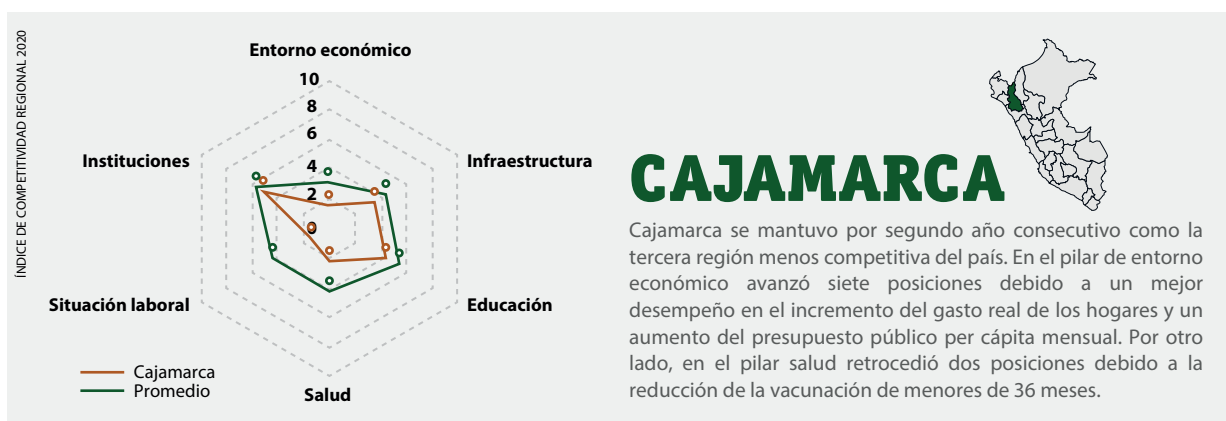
ÍNDICE DE COMPETITIVIDAD REGIONAL 2020

Entorno económico

10
8
6
4
2
0

Infraestructura

Educación

Salud

Situación laboral

Instituciones

Cajamarca
Promedio

CAJAMARCA

Cajamarca se mantuvo por segundo año consecutivo como la tercera región menos competitiva del país. En el pilar de entorno económico avanzó siete posiciones debido a un mejor desempeño en el incremento del gasto real de los hogares y un aumento del presupuesto público per cápita mensual. Por otro lado, en el pilar salud retrocedió dos posiciones debido a la reducción de la vacunación de menores de 36 meses.